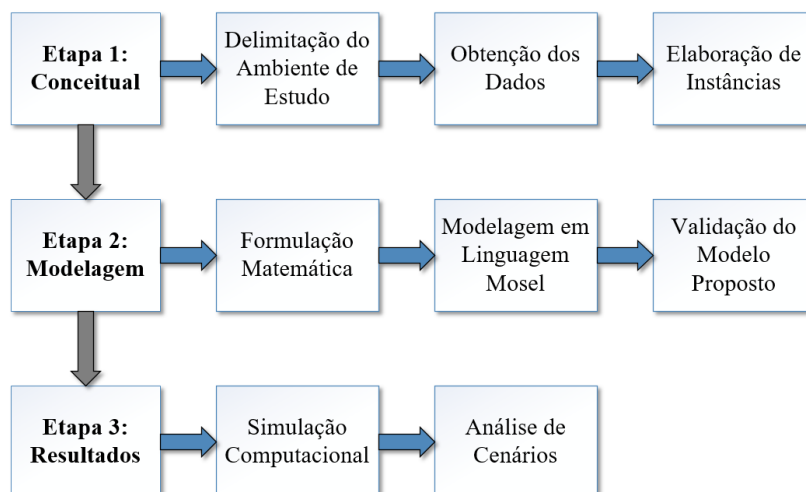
Etapa 1: Conceitual

Delimitação do Ambiente de Estudo

Obtenção dos Dados

Elaboração de Instâncias

Etapa 2: Modelagem

Formulação Matemática

Modelagem em Linguagem Mosel

Validação do Modelo Proposto

Etapa 3: Resultados

Simulação Computacional

Análise de Cenários